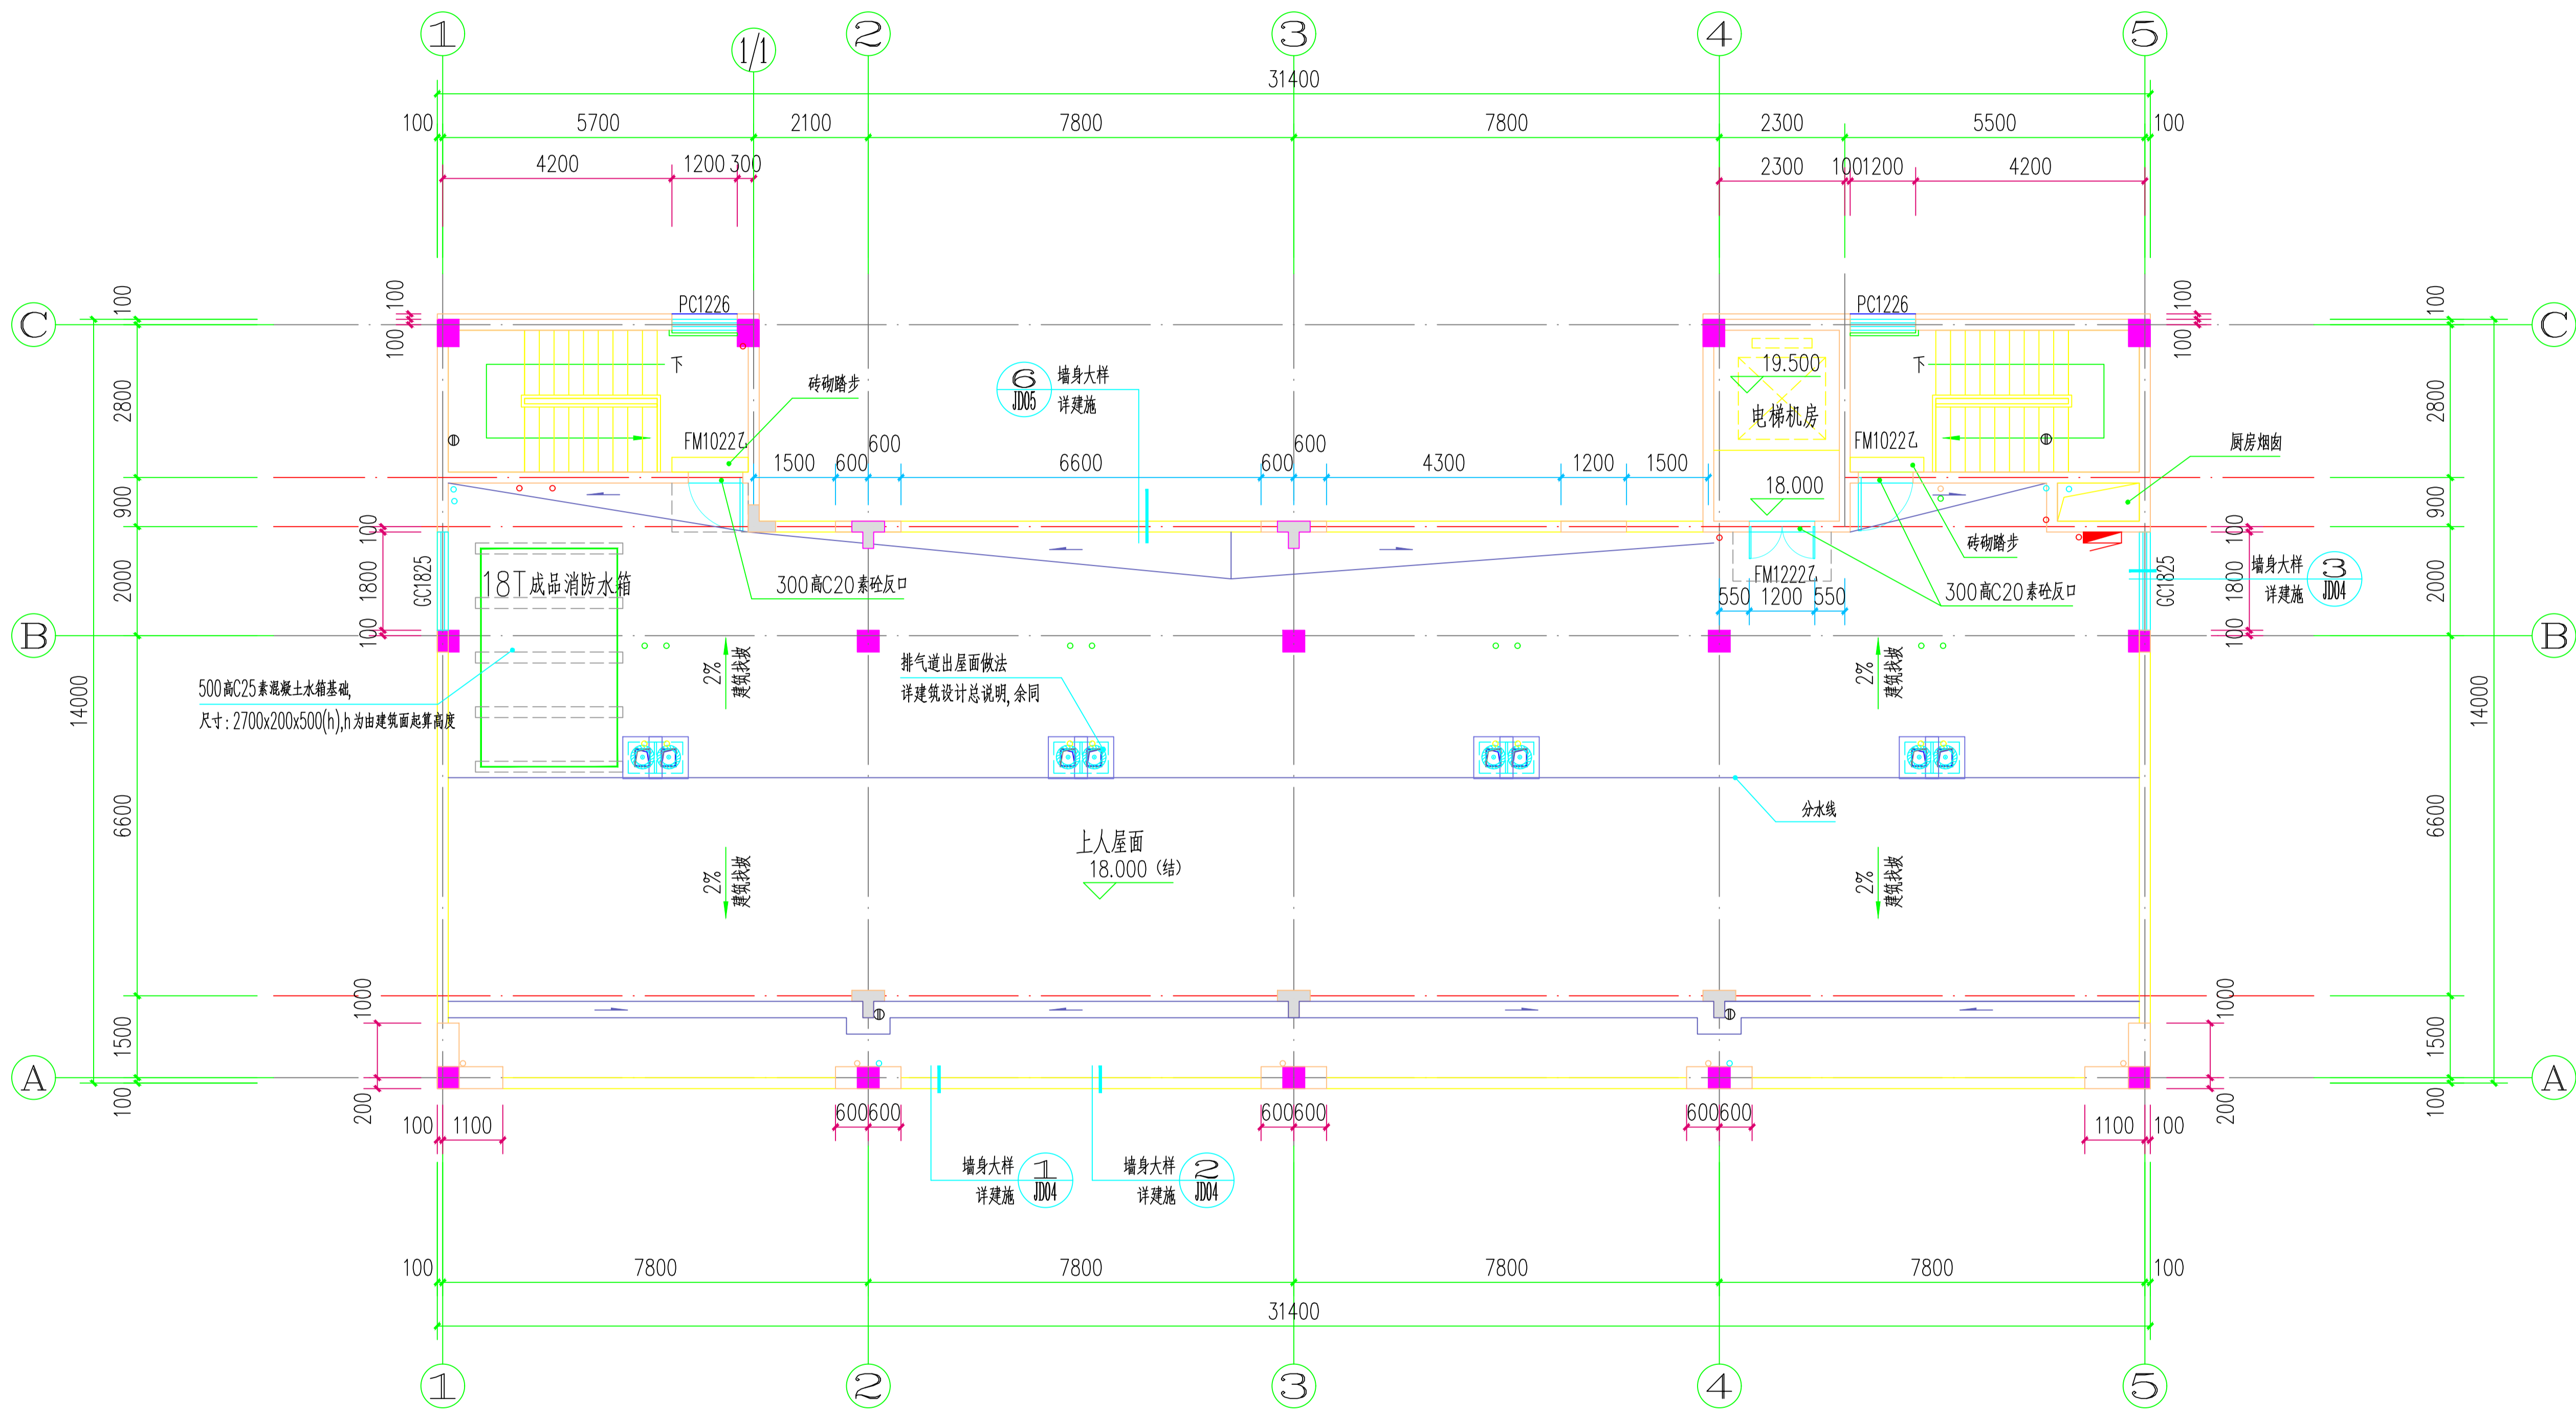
1 1/1 2 3 4 5

31400

100 5700 2100 7800 7800 2300 5500 100

4200 1200 300 2300 100 1200 4200

C

100 2800 900 2000 14000 6600 1500 100

100 100

PC1226

下

砖砌踏步

6 JD05 墙身大样 详建施

19.500

电梯机房

PC1226

下

FM1022乙

FM1022乙

厨房烟囱

1500 600 600 6600 600 600 4300 1200 1500

18.000

砖砌踏步

100 1800 100

GC1825

18T成品消防水箱

300高C20素砼反口

FM1222乙

550 1200 550

300高C20素砼反口

GC1825

100 1800 100

墙身大样 详建施 3 JD04

B

100 2800 900 2000 14000 6600 1500 100

500高C25素混凝土水箱基础, 尺寸: 2700x200x500(h),h为由建筑面起算高度

2% 建筑找坡

排气道出屋面做法 详建筑设计总说明, 余同

2% 建筑找坡

分水线

上人屋面 18.000 (结)

2% 建筑找坡

2% 建筑找坡

1000

1000

A

200

100 1100

600 600

600 600

600 600

1100 100

200

墙身大样 详建施 1 JD04

墙身大样 详建施 2 JD04

100 7800 7800 7800 7800 100

31400

1 2 3 4 5